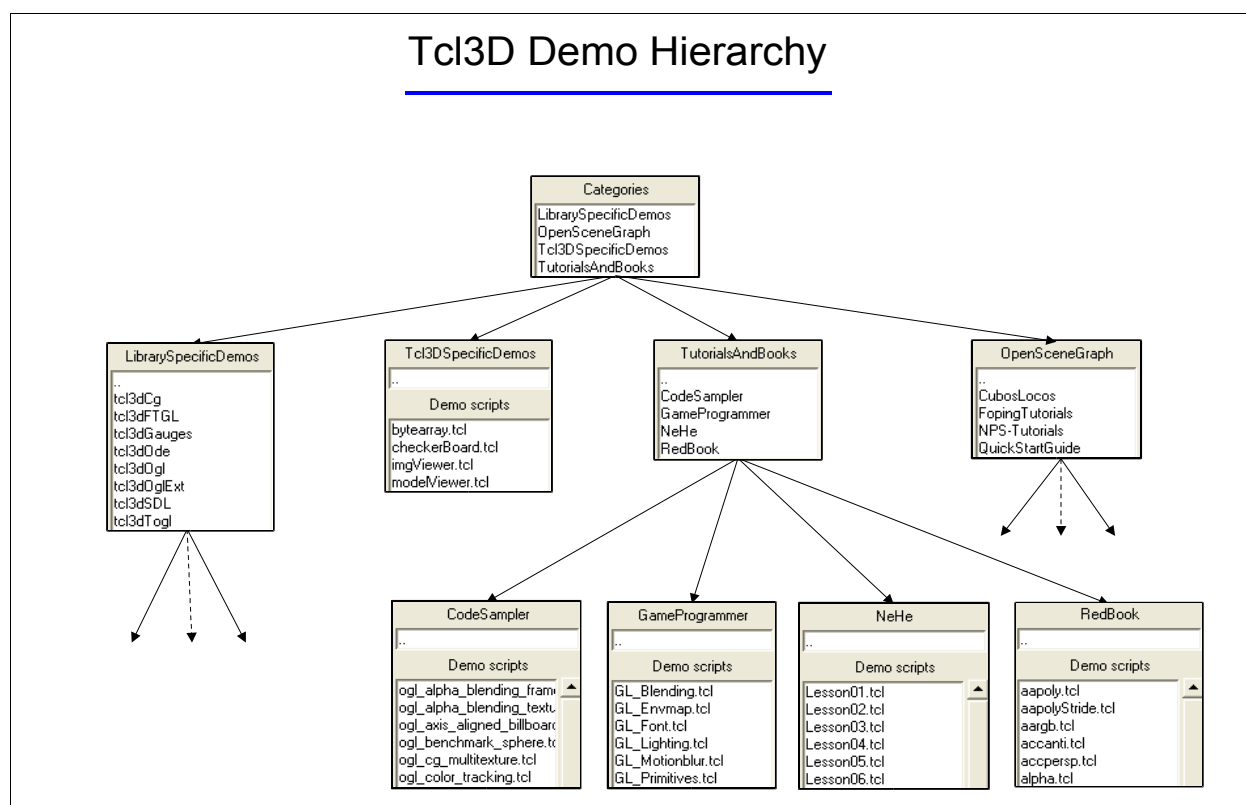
Tcl3D Demo Hierarchy

Categories
LibrarySpecificDemos
OpenSceneGraph
Tcl3DSpecificDemos
TutorialsAndBooks

LibrarySpecificDemos
..
tcl3dCg
tcl3dFTGL
tcl3dGauges
tcl3dOde
tcl3dOgl
tcl3dOglExt
tcl3dSDL
tcl3dTogl

Tcl3DSpecificDemos
..
Demo scripts
bytearray.tcl
checkerBoard.tcl
imgViewer.tcl
modelViewer.tcl

TutorialsAndBooks
..
CodeSampler
GameProgrammer
NeHe
RedBook

OpenSceneGraph
..
CubosLocos
FopingTutorials
NPS-Tutorials
QuickStartGuide

CodeSampler
..
Demo scripts
ogl_alpha_blending_fram
ogl_alpha_blending_textu
ogl_axis_aligned_billboard
ogl_benchmark_sphere.tc
ogl_cg_multitexture.tcl
ogl_color_tracking.tcl

GameProgrammer
..
Demo scripts
GL_Blending.tcl
GL_Envmap.tcl
GL_Font.tcl
GL_Lighting.tcl
GL_Motionblur.tcl
GL_Primitives.tcl

NeHe
..
Demo scripts
Lesson01.tcl
Lesson02.tcl
Lesson03.tcl
Lesson04.tcl
Lesson05.tcl
Lesson06.tcl

RedBook
..
Demo scripts
aapoly.tcl
aapolyStride.tcl
aargb.tcl
accanti.tcl
accpersp.tcl
alpha.tcl